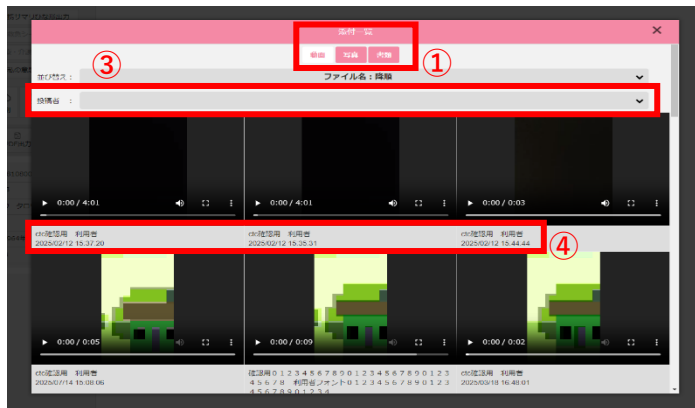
添付一覧

動画 写真 書類

①

③

並び替え： ファイル名：降順

投稿者 ：

▶ 0:00 / 4:01

▶ 0:00 / 4:01

▶ 0:00 / 0:03

ctc確認用 利用者
2025/02/12 15:37:20

ctc確認用 利用者
2025/02/12 15:35:31

ctc確認用 利用者
2025/02/12 15:44:44

④

▶ 0:00 / 0:05

▶ 0:00 / 0:09

▶ 0:00 / 0:02

ctc確認用 利用者
2025/07/14 15:08:06

確認用０１２３４５６７８９０１２３４５６７８９０１２３４５６７８ 利用者フォント０１２３４５６７８９０１２３４５６７８９０１２３４

ctc確認用 利用者
2025/03/18 16:48:01